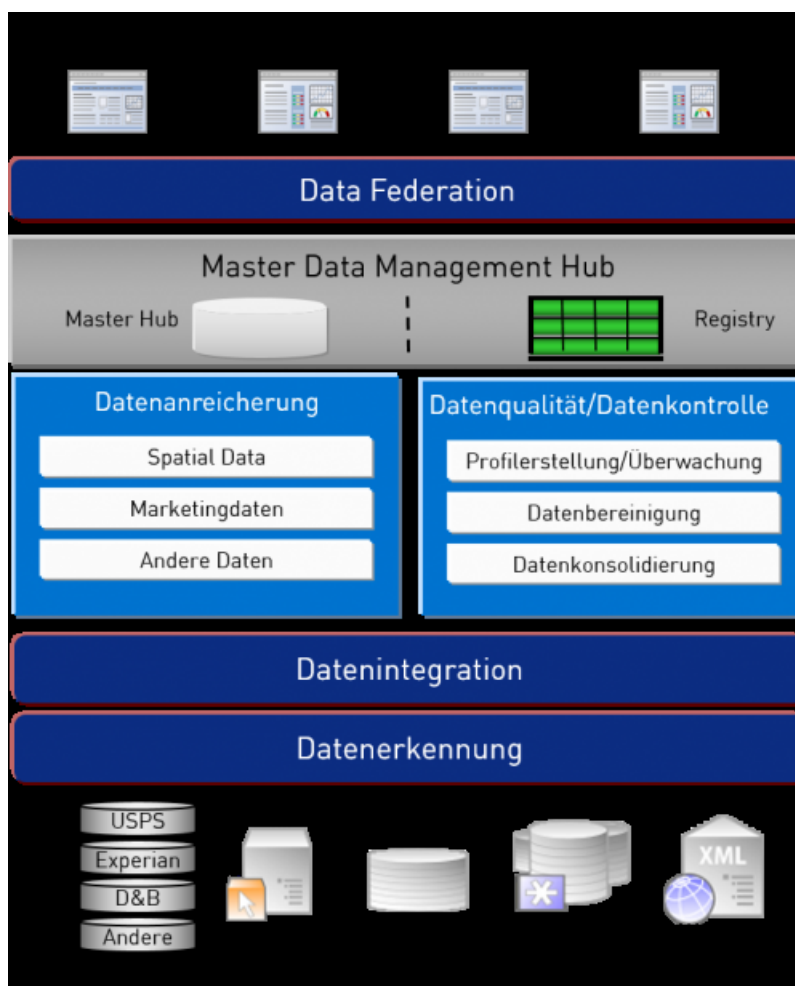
Data Federation

Master Data Management Hub

Master Hub

Registry

Datenanreicherung

Spatial Data

Marketingdaten

Andere Daten

Datenqualität/Datenkontrolle

Profilerstellung/Überwachung

Datenbereinigung

Datenkonsolidierung

Datenintegration

Datenerkennung

USPS

Experian

D&B

Andere

XML